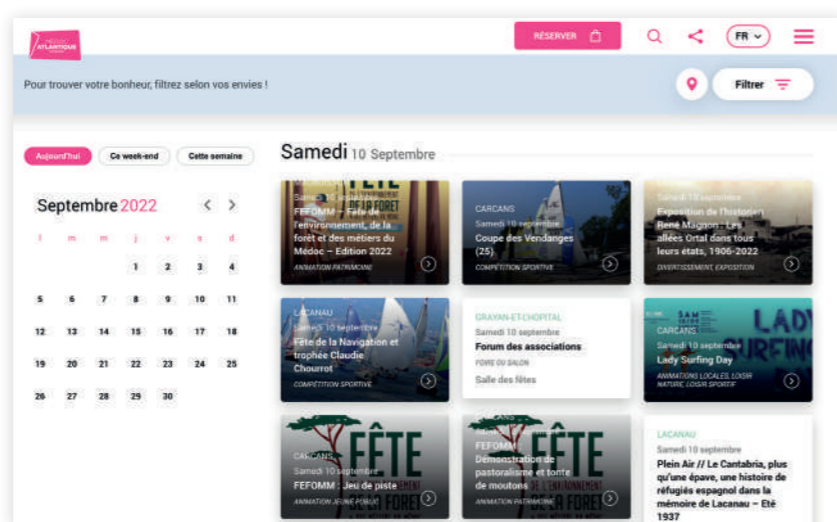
MÉDOC ATLANTIQUE

RÉSERVER

FR

Pour trouver votre bonheur, filtrez selon vos envies !

Filtrer

Aujourd'hui
Ce week-end
Cette semaine

Septembre 2022

| l | m | m | j | v | s | d |
|---|---|---|---|---|---|---|
| | | | 1 | 2 | 3 | 4 |
| 5 | 6 | 7 | 8 | 9 | 10 | 11 |
| 12 | 13 | 14 | 15 | 16 | 17 | 18 |
| 19 | 20 | 21 | 22 | 23 | 24 | 25 |
| 26 | 27 | 28 | 29 | 30 | | |

Samedi 10 Septembre

Samedi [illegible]
FEFOMM – Fête de l'environnement, de la forêt et des métiers du Médoc – Edition 2022
ANIMATION PATRIMOINE

CARCANS
Samedi 10 septembre
Coupe des Vendanges (25)
COMPÉTITION SPORTIVE

Samedi 10 septembre
Exposition de l'historien René Magnon : Les allées Ortal dans tous leurs états, 1906-2022
DIVERTISSEMENT, EXPOSITION

LACANAU
Samedi 10 septembre
Fête de la Navigation et trophée Claudie Chourrot
COMPÉTITION SPORTIVE

GRAYAN-ET-L'HOPITAL
Samedi 10 septembre
Forum des associations
FOIRE OU SALON
Salle des fêtes

CARCANS
Samedi 10 septembre
Lady Surfing Day
ANIMATIONS LOCALES, LOISIR NATURE, LOISIR SPORTIF

CARCANS
Samedi 10 septembre
FEFOMM : Jeu de piste
ANIMATION JEUNE PUBLIC

FEFOMM : Démonstration de pastoralisme et tonte de moutons
ANIMATION PATRIMOINE

LACANAU
Samedi 10 septembre
Plein Air // Le Cantabria, plus qu'une épave, une histoire de réfugiés espagnol dans la mémoire de Lacanau – Eté 1937